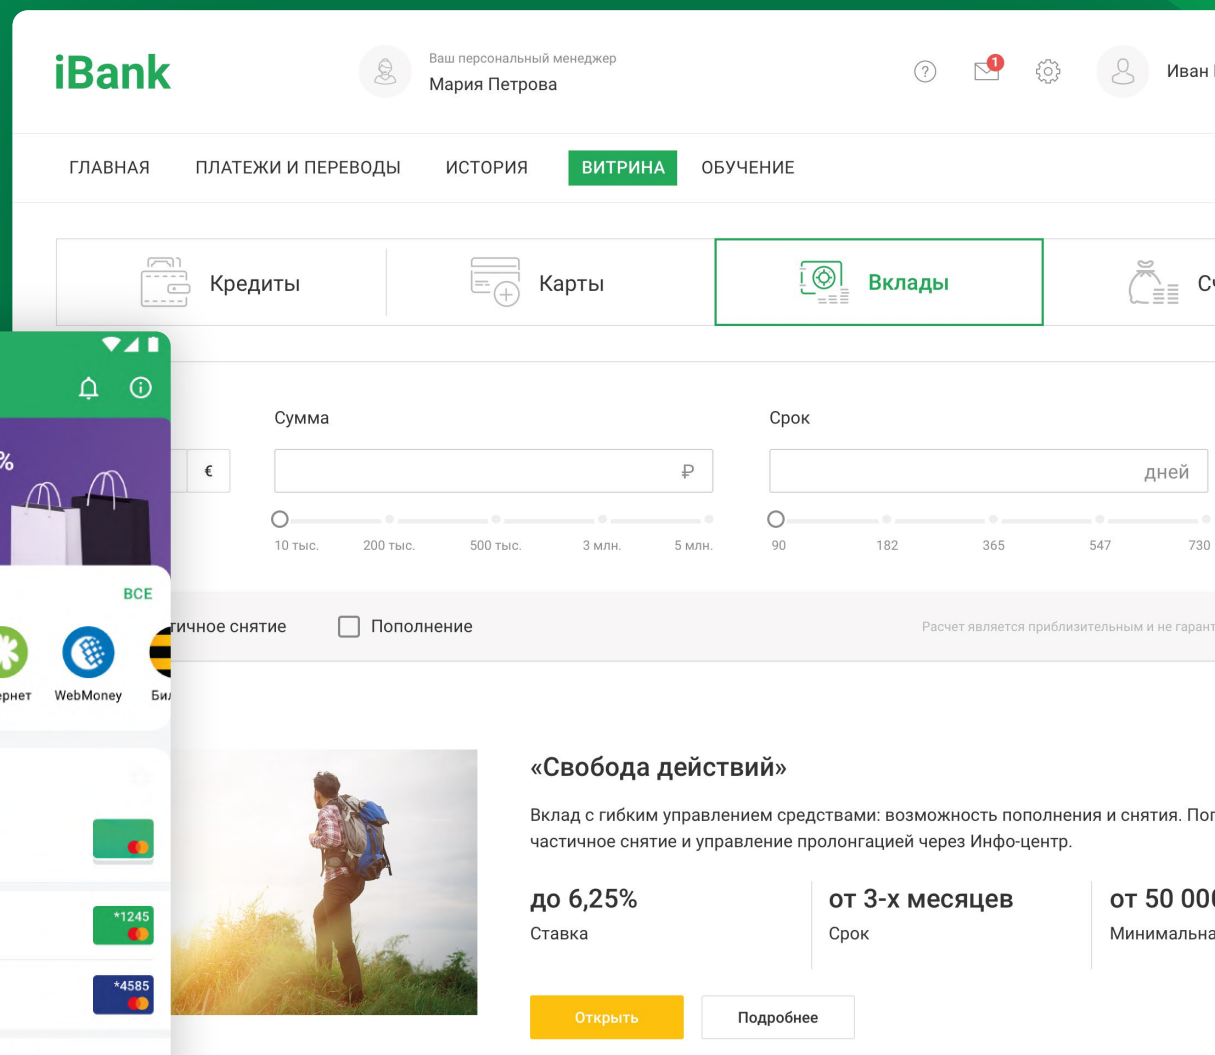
iBank

Ваш персональный менеджер
Мария Петрова

1

Иван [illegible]

ГЛАВНАЯ ПЛАТЕЖИ И ПЕРЕВОДЫ ИСТОРИЯ ВИТРИНА ОБУЧЕНИЕ

Кредиты

Карты

Вклады

С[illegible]

%

€

Сумма

₽

10 тыс. 200 тыс. 500 тыс. 3 млн. 5 млн.

Срок

дней

90 182 365 547 730

ВСЕ

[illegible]ернет WebMoney Би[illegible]

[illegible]тичное снятие

Пополнение

Расчет является приблизительным и не гарант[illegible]

*1245

*4585

«Свобода действий»

Вклад с гибким управлением средствами: возможность пополнения и снятия. По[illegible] частичное снятие и управление пролонгацией через Инфо-центр.

до 6,25%
Ставка

от 3-х месяцев
Срок

от 50 00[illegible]
Минимальн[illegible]

Открыть

Подробнее